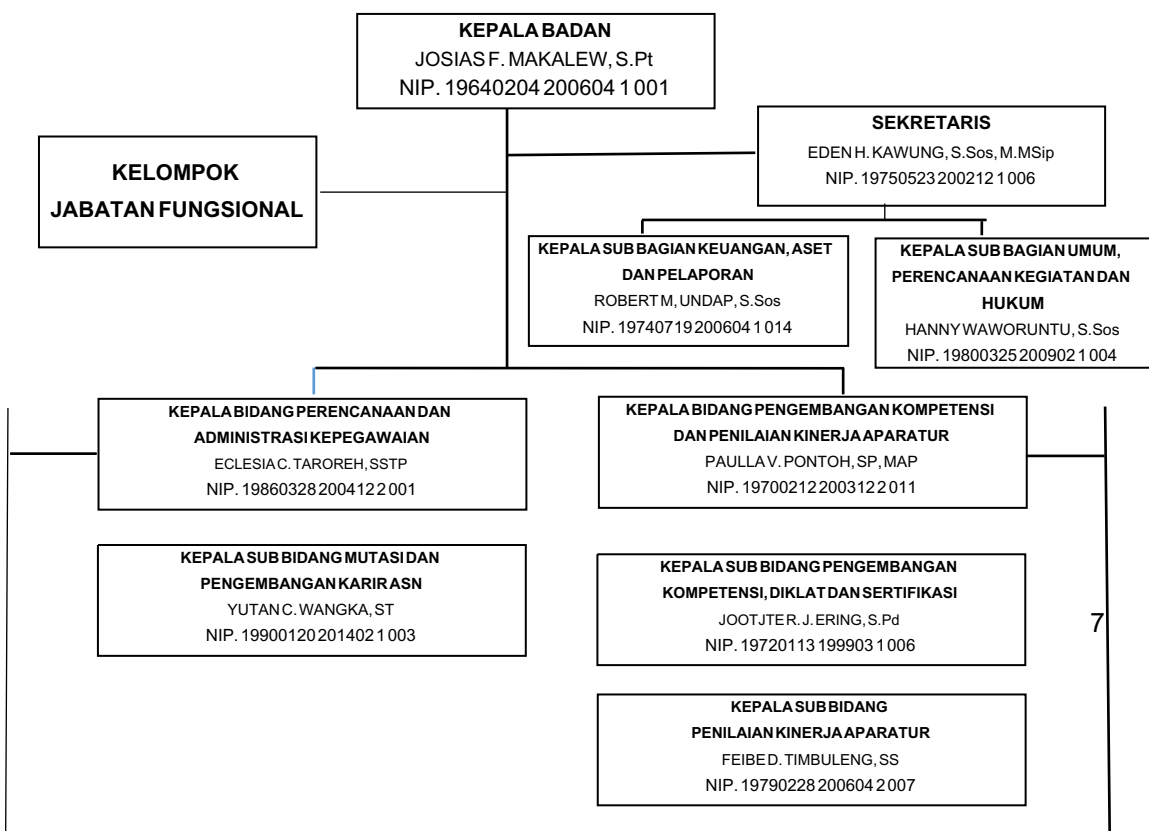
KEPALA BADAN
JOSIAS F. MAKALEW, S.Pt
NIP. 19640204 200604 1 001

SEKRETARIS
EDEN H. KAWUNG, S.Sos, M.MSip
NIP. 19750523 200212 1 006

KELOMPOK JABATAN FUNGSIONAL

KEPALA SUB BAGIAN KEUANGAN, ASET DAN PELAPORAN
ROBERT M, UNDAP, S.Sos
NIP. 19740719 200604 1 014

KEPALA SUB BAGIAN UMUM, PERENCANAAN KEGIATAN DAN HUKUM
HANNY WAWORUNTU, S.Sos
NIP. 19800325 200902 1 004

KEPALA BIDANG PERENCANAAN DAN ADMINISTRASI KEPEGAWAIAN
ECLESIA C. TAROREH, SSTP
NIP. 19860328 200412 2 001

KEPALA BIDANG PENGEMBANGAN KOMPETENSI DAN PENILAIAN KINERJA APARATUR
PAULLA V. PONTOH, SP, MAP
NIP. 19700212 200312 2 011

KEPALA SUB BIDANG MUTASI DAN PENGEMBANGAN KARIR ASN
YUTAN C. WANGKA, ST
NIP. 19900120 201402 1 003

KEPALA SUB BIDANG PENGEMBANGAN KOMPETENSI, DIKLAT DAN SERTIFIKASI
JOOTJE R. J. ERING, S.Pd
NIP. 19720113 199903 1 006

7

KEPALA SUB BIDANG PENILAIAN KINERJA APARATUR
FEIBE D. TIMBULENG, SS
NIP. 19790228 200604 2 007